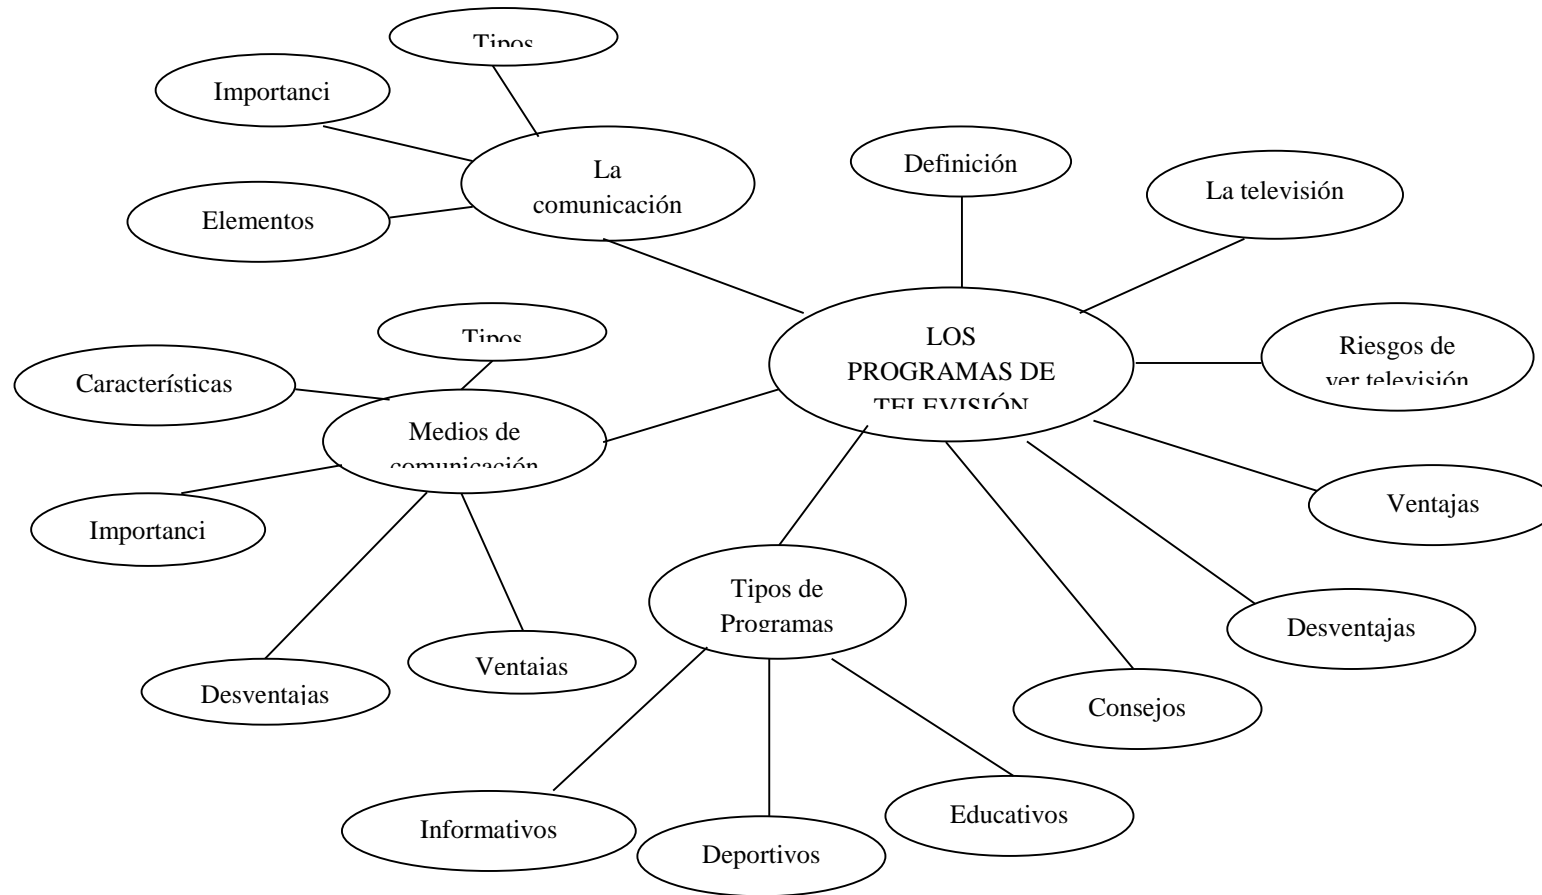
Tipos

Importanci

La comunicación

Elementos

Definición

La televisión

LOS PROGRAMAS DE TELEVISIÓN

Tipos

Características

Medios de comunicación

Riesgos de ver televisión

Importanci

Ventajas

Tipos de Programas

Desventajas

Ventajas

Desventajas

Consejos

Informativos

Deportivos

Educativos